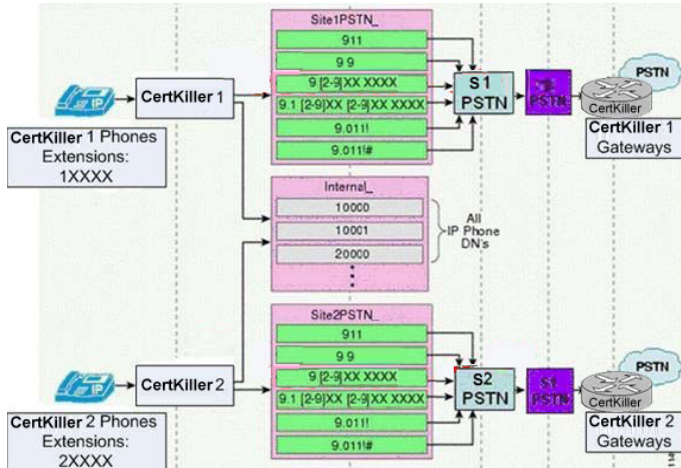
Site1PSTN_

911

9 9

9.[2-9]XX XXXX

9.1 [2-9]XX [2-9]XX XXXX

9.011!

9.011!#

S1 PSTN

PSTN

PSTN

CertKiller

CertKiller 1 Gateways

IP

CertKiller 1

CertKiller 1 Phones Extensions: 1XXXX

Internal_

10000

10001

20000

All IP Phone DN's

Site2PSTN_

911

9 9

9.[2-9]XX XXXX

9.1 [2-9]XX [2-9]XX XXXX

9.011!

9.011!#

S2 PSTN

S1 PSTN

PSTN

CertKiller

CertKiller 2 Gateways

IP

CertKiller 2

CertKiller 2 Phones Extensions: 2XXXX